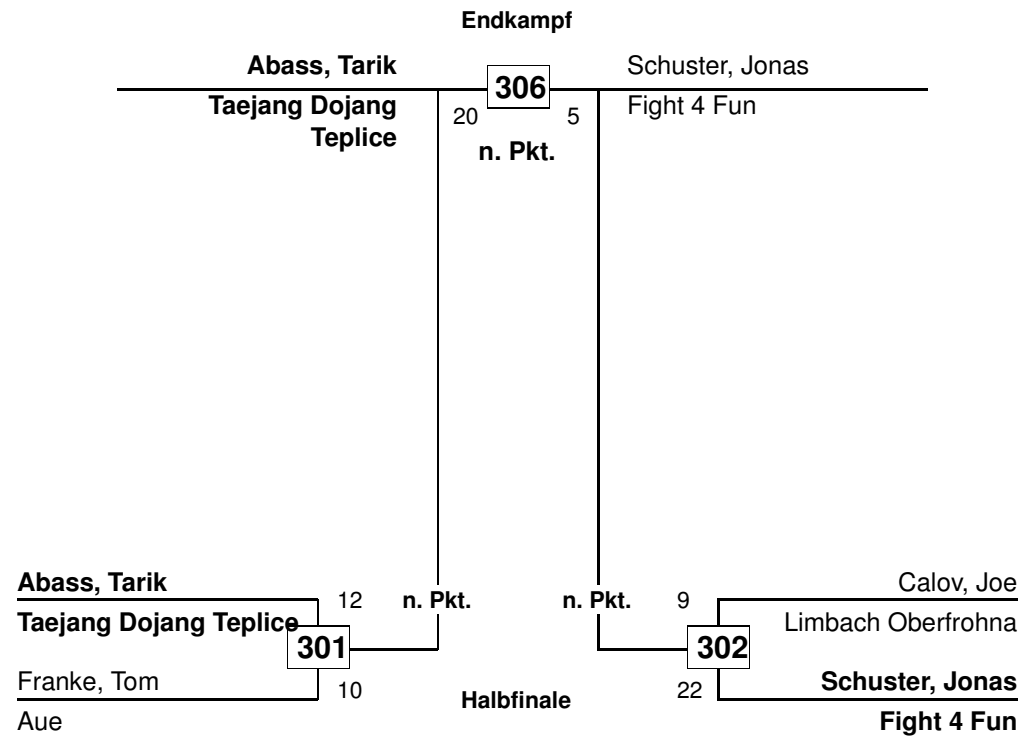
Endkampf

Abass, Tarik
Taejang Dojang Teplice

306
20 5
n. Pkt.

Schuster, Jonas
Fight 4 Fun

Abass, Tarik
Taejang Dojang Teplice
12
301
10
Franke, Tom
Aue

n. Pkt.

Halbfinale

n. Pkt.

9
302
22

Calov, Joe
Limbach Oberfrohna
Schuster, Jonas
Fight 4 Fun